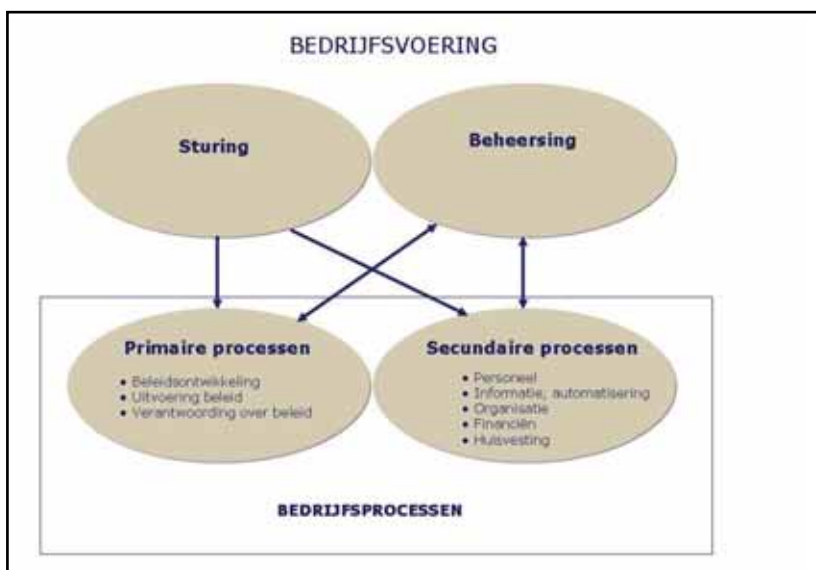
BEDRIJFSVOERING

Sturing

Beheersing

Primaire processen

- Beleidsontwikkeling
- Uitvoering beleid
- Verantwoording over beleid

Secundaire processen

- Personeel
- Informatie, automatisering
- Organisatie
- Financiën
- Huisvesting

BEDRIJFSPROCESSEN